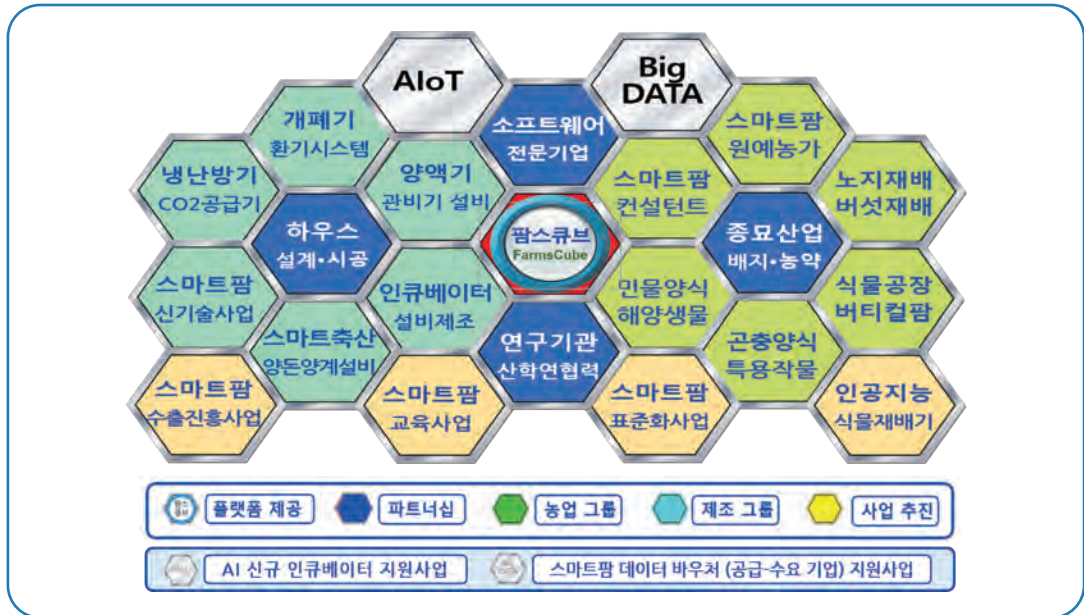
AIoT

Big DATA

개폐기 환기시스템

소프트웨어 전문기업

스마트팜 원예농가

냉난방기 CO2공급기

양액기 관비기 설비

스마트팜 컨설턴트

노지재배 버섯재배

하우스 설계•시공

팜스큐브 FarmsCube

종묘산업 배지•농약

스마트팜 신기술사업

인큐베이터 설비제조

민물양식 해양생물

식물공장 버티컬팜

스마트축산 양돈양계설비

연구기관 산학연협력

곤충양식 특용작물

스마트팜 수출진흥사업

스마트팜 교육사업

스마트팜 표준화사업

인공지능 식물재배기

플랫폼 제공 | 파트너십 | 농업 그룹 | 제조 그룹 | 사업 추진

AI 신규 인큐베이터 지원사업 | 스마트팜 데이터 바우처 (공급-수요 기업) 지원사업